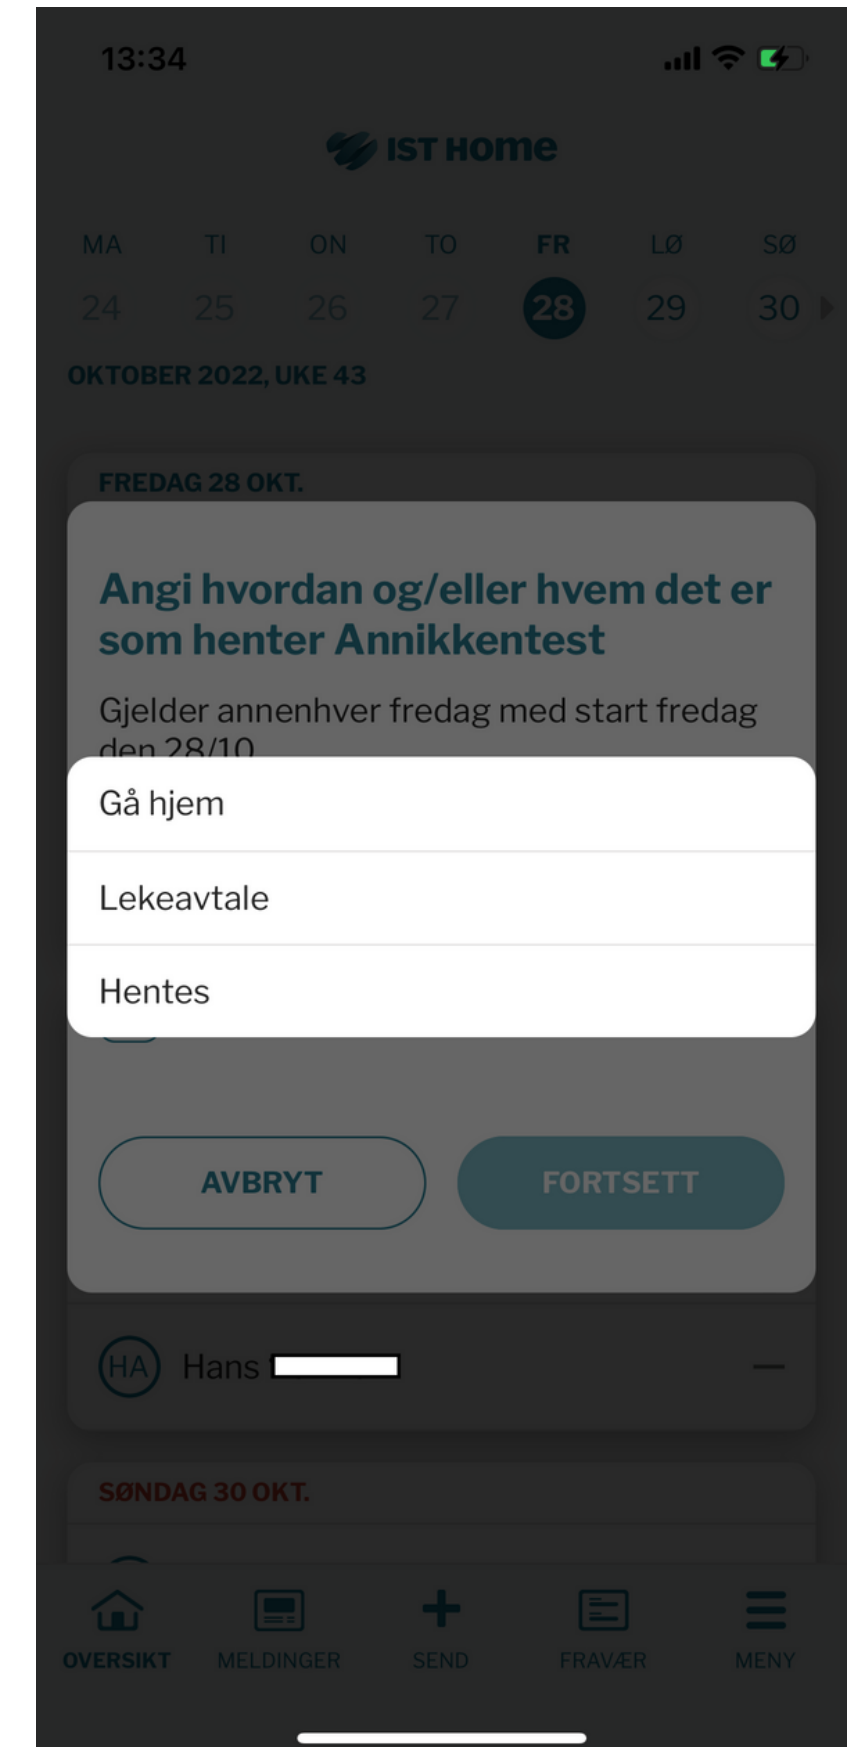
13:34

IST HOME

| MA | TI | ON | TO | FR | LØ | SØ |
|---|---|---|---|---|---|---|
| 24 | 25 | 26 | 27 | 28 | 29 | 30 |

OKTOBER 2022, UKE 43

FREDAG 28 OKT.

Angi hvordan og/eller hvem det er som henter Annikkentest

Gjelder annenhver fredag med start fredag den 28/10

Gå hjem

Lekeavtale

Hentes

AVBRYT

FORTSETT

HA Hans

SØNDAG 30 OKT.

OVERSIKT MELDINGER SEND FRAVÆR MENY